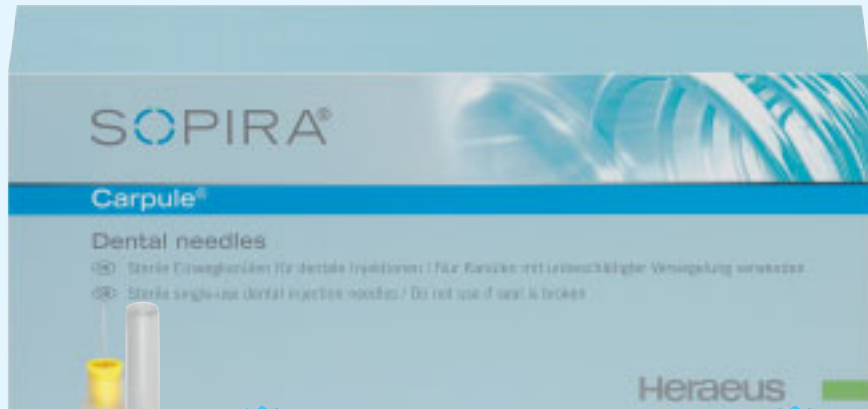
SOPIRA®

Carpule®

Dental needles

Sterile Einwegkanülen für dentale Injektionen / Nur Kanülen mit unbeschädigter Versiegelung verwenden

Sterile single-use dental injection needles / Do not use if seal is broken

Heraeus